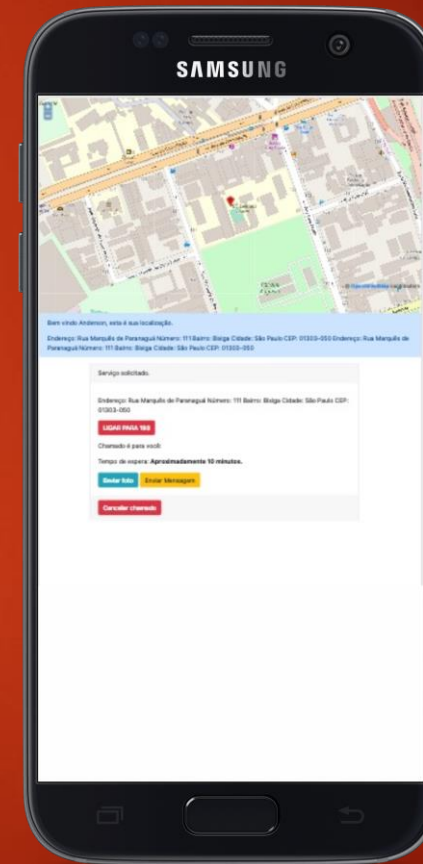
SAMSUNG

Bem vindo Anderson, esta é sua localização.

Endereço: Rua Marquês de Paranaguá Número: 111 Bairro: Bixiga Cidade: São Paulo CEP: 01303-050 Endereço: Rua Marquês de Paranaguá Número: 111 Bairro: Bixiga Cidade: São Paulo CEP: 01303-050

Serviço solicitado.

Endereço: Rua Marquês de Paranaguá Número: 111 Bairro: Bixiga Cidade: São Paulo CEP: 01303-050

LIGAR PARA 193

Chamado é para você

Tempo de espera: **Aproximadamente 10 minutos.**

Enviar foto

Enviar Mensagem

Cancelar chamado